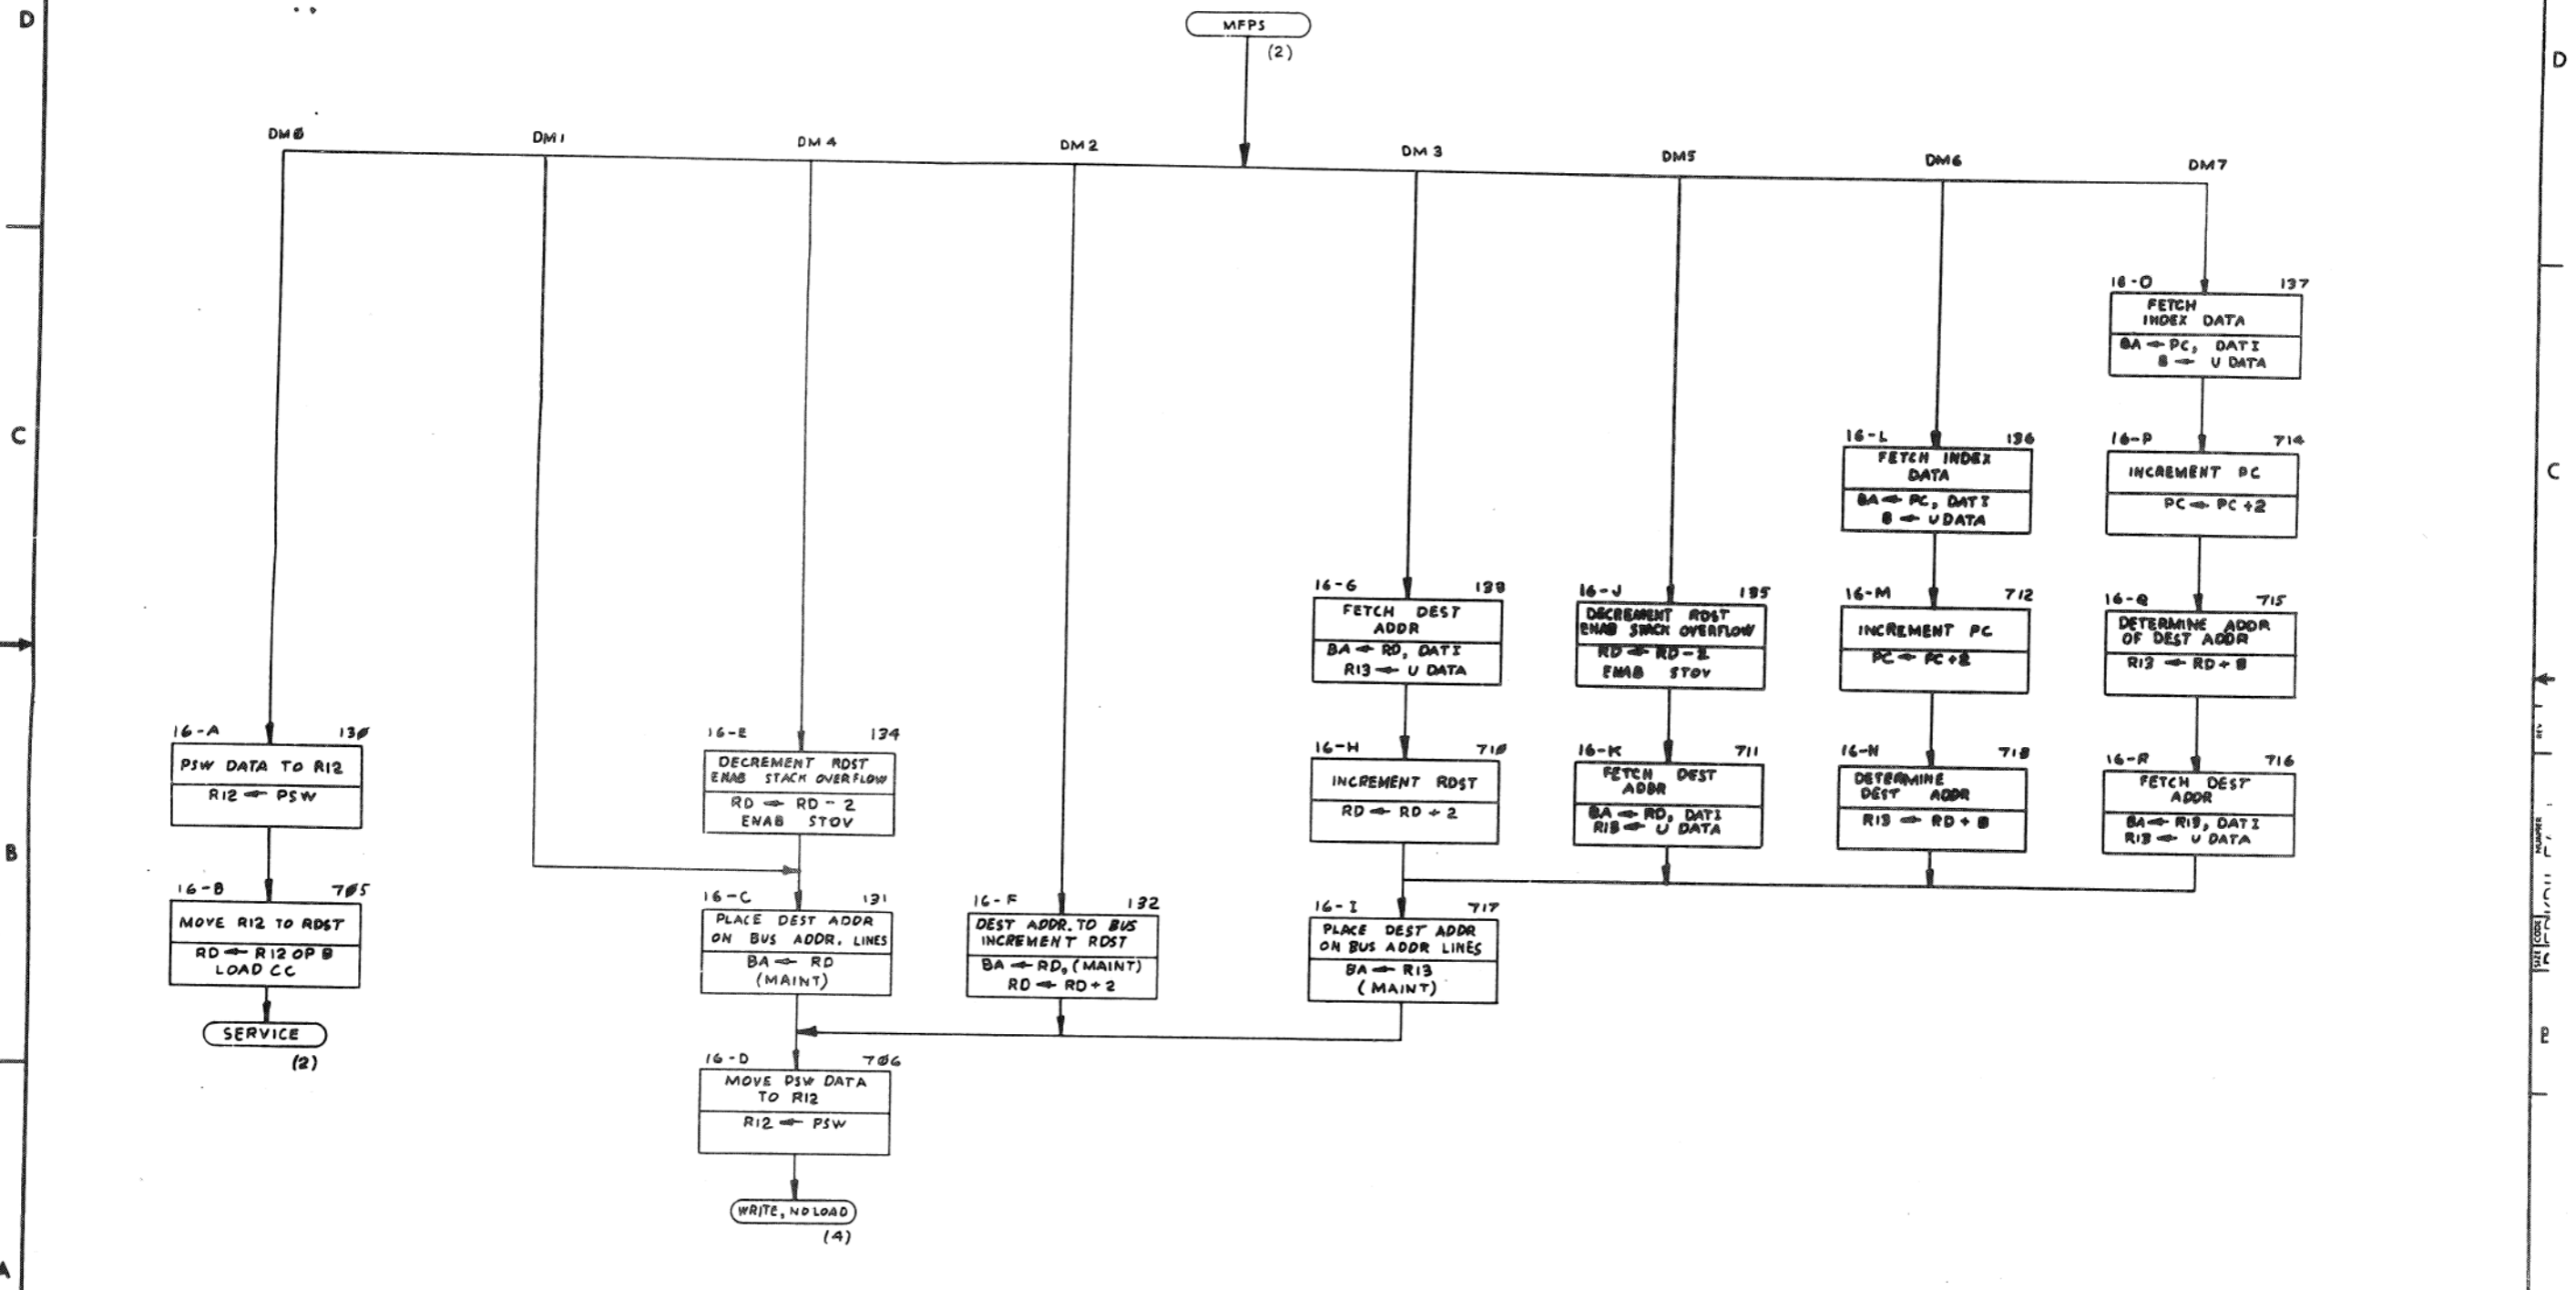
D

MFPS
(2)

DMØ DM1 DM4 DM2 DM3 DM5 DM6 DM7

16-O 137
FETCH INDEX DATA
BA ← PC, DATI
B ← U DATA

C

16-L 136
FETCH INDEX DATA
BA ← PC, DATI
B ← U DATA

16-P 714
INCREMENT PC
PC ← PC + 2

16-G 133
FETCH DEST ADDR
BA ← RD, DATI
R13 ← U DATA

16-J 135
DECREMENT RDST ENAB STACK OVERFLOW
RD ← RD - 2
ENAB STOV

16-M 712
INCREMENT PC
PC ← PC + 2

16-Q 715
DETERMINE ADDR OF DEST ADDR
R13 ← RD + B

16-A 13Ø
PSW DATA TO R12
R12 ← PSW

16-E 134
DECREMENT RDST ENAB STACK OVERFLOW
RD ← RD - 2
ENAB STOV

16-H 71Ø
INCREMENT RDST
RD ← RD + 2

16-K 711
FETCH DEST ADDR
BA ← RD, DATI
R13 ← U DATA

16-N 713
DETERMINE DEST ADDR
R13 ← RD + B

16-R 716
FETCH DEST ADDR
BA ← R13, DATI
R13 ← U DATA

B

16-B 7Ø5
MOVE R12 TO RDST
RD ← R12 OP B
LOAD CC

16-C 131
PLACE DEST ADDR ON BUS ADDR. LINES
BA ← RD
(MAINT)

16-F 132
DEST ADDR. TO BUS INCREMENT RDST
BA ← RD, (MAINT)
RD ← RD + 2

16-I 717
PLACE DEST ADDR ON BUS ADDR LINES
BA ← R13
(MAINT)

SERVICE
(2)

16-D 7Ø6
MOVE PSW DATA TO R12
R12 ← PSW

WRITE, NO LOAD
(4)

A